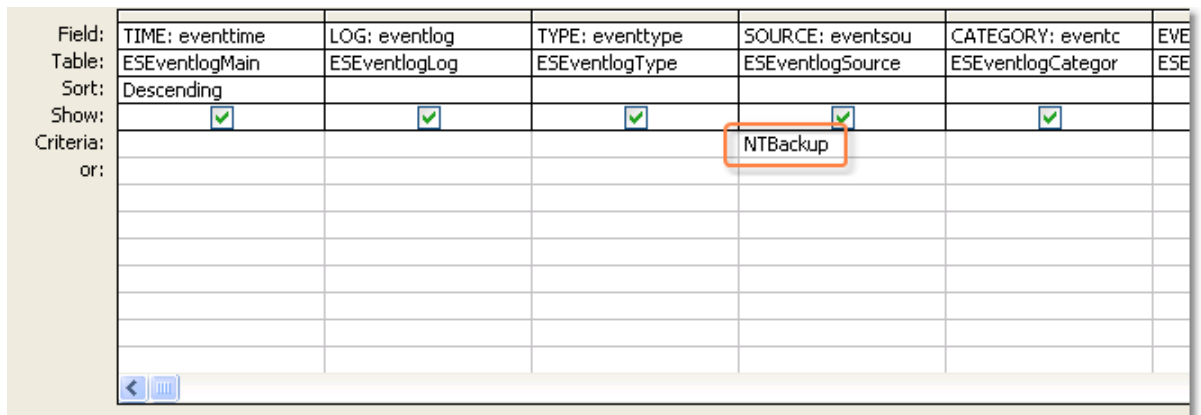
| | | | | | | |
|---|---|---|---|---|---|---|
| Field: | TIME: eventtime | LOG: eventlog | TYPE: eventtype | SOURCE: eventsou | CATEGORY: eventc | EVE |
| Table: | ESEventlogMain | ESEventlogLog | ESEventlogType | ESEventlogSource | ESEventlogCategor | ESE |
| Sort: | Descending | | | | | |
| Show: | | | | | | |
| Criteria: | | | | NTBackup | | |
| or: | | | | | | |